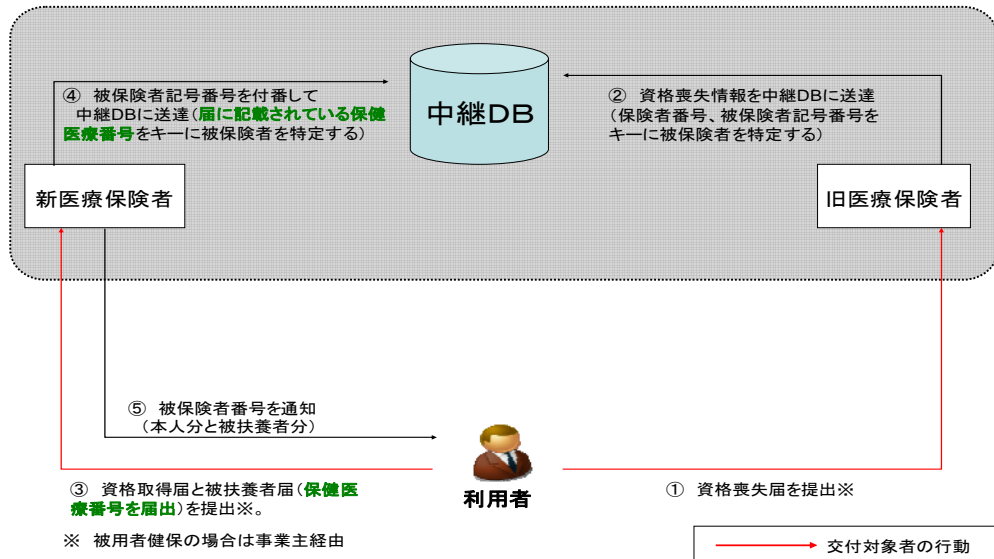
④ 被保険者記号番号を付番して中継DBに送達（届に記載されている保健医療番号をキーに被保険者を特定する）

中継DB

② 資格喪失情報を中継DBに送達（保険者番号、被保険者記号番号をキーに被保険者を特定する）

新医療保険者

旧医療保険者

⑤ 被保険者番号を通知（本人分と被扶養者分）

③ 資格取得届と被扶養者届（保健医療番号を届出）を提出※。

利用者

① 資格喪失届を提出※

※ 被用者健保の場合は事業主経由

交付対象者の行動